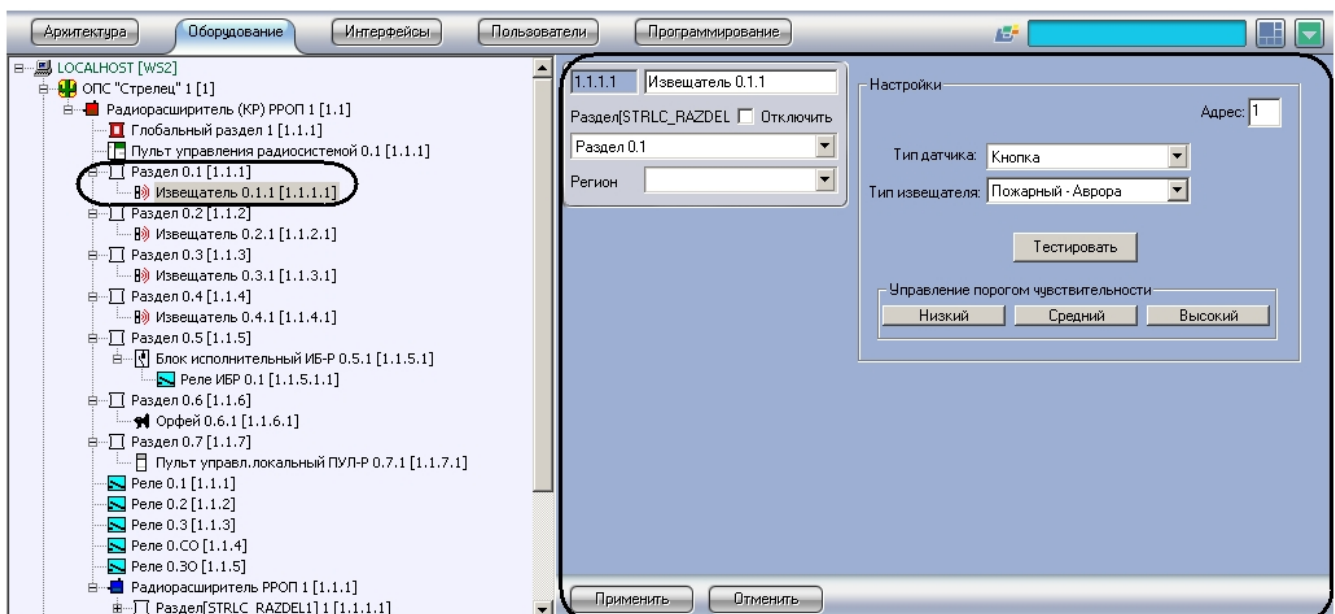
Архитектура
Оборудование
Интерфейсы
Пользователи
Программирование

LOCALHOST [WS2]
ОПС "Стрелец" 1 [1]
Радиорасширитель (КР) РРОП 1 [1.1]
Глобальный раздел 1 [1.1.1]
Пульт управления радиосистемой 0.1 [1.1.1]
Раздел 0.1 [1.1.1]
Извещатель 0.1.1 [1.1.1.1]
Раздел 0.2 [1.1.2]
Извещатель 0.2.1 [1.1.2.1]
Раздел 0.3 [1.1.3]
Извещатель 0.3.1 [1.1.3.1]
Раздел 0.4 [1.1.4]
Извещатель 0.4.1 [1.1.4.1]
Раздел 0.5 [1.1.5]
Блок исполнительный ИБ-Р 0.5.1 [1.1.5.1]
Реле ИБР 0.1 [1.1.5.1.1]
Раздел 0.6 [1.1.6]
Орфей 0.6.1 [1.1.6.1]
Раздел 0.7 [1.1.7]
Пульт управл.локальный ПУЛ-Р 0.7.1 [1.1.7.1]
Реле 0.1 [1.1.1]
Реле 0.2 [1.1.2]
Реле 0.3 [1.1.3]
Реле 0.СО [1.1.4]
Реле 0.3О [1.1.5]
Радиорасширитель РРОП 1 [1.1.1]
Раздел[STRLC_RAZDEL1] 1 [1.1.1.1]

1.1.1.1
Извещатель 0.1.1
Раздел[STRLC_RAZDEL
Отключить
Раздел 0.1
Регион

Настройки
Адрес: 1
Тип датчика: Кнопка
Тип извещателя: Пожарный - Аврора
Тестировать
Управление порогом чувствительности
Низкий
Средний
Высокий

Применить
Отменить